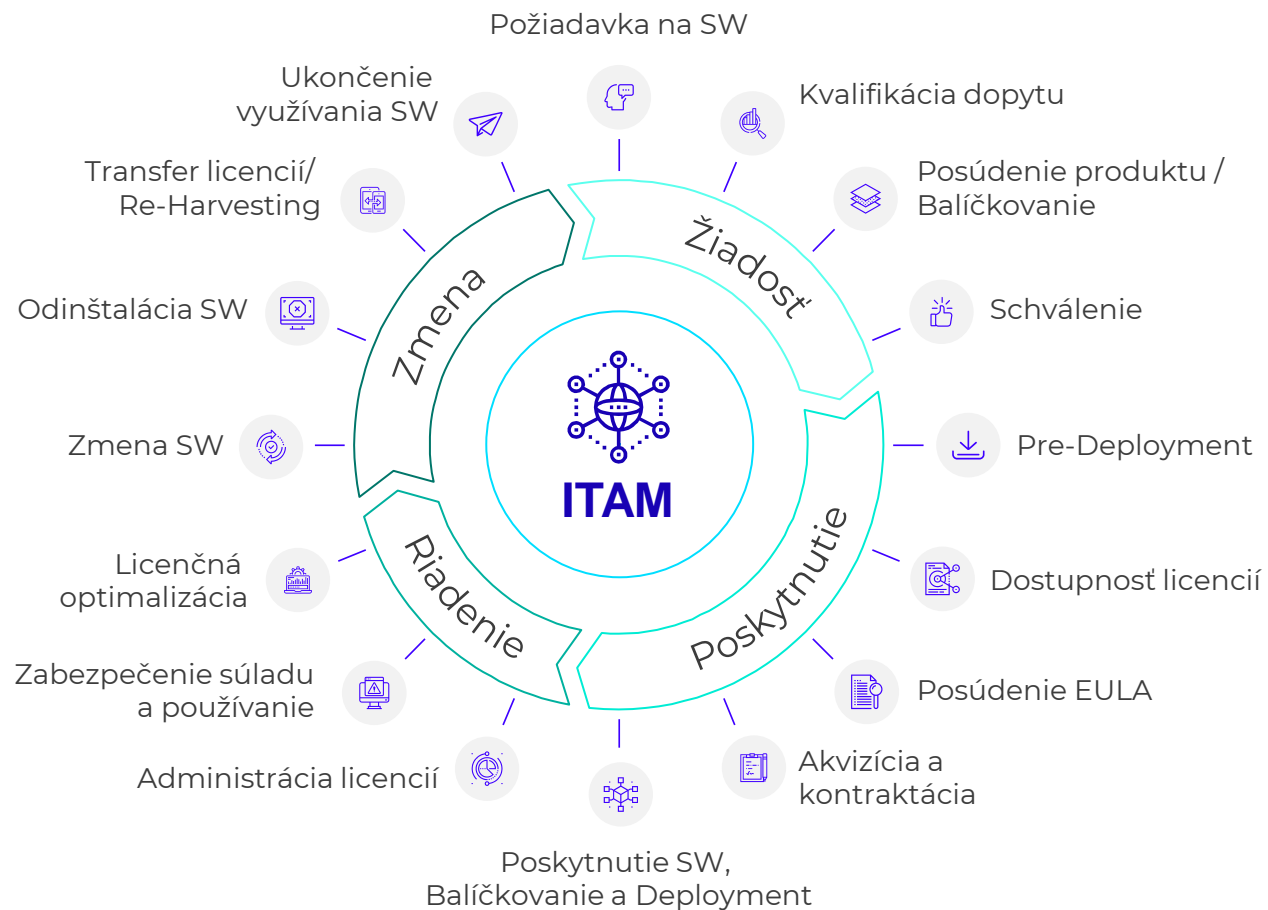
Požiadavka na SW

Ukončenie využívania SW

Kvalifikácia dopytu

Transfer licencií/ Re-Harvesting

Posúdenie produktu / Balíčkovanie

Žiadosť

Zmena

Odinštalácia SW

Schválenie

ITAM

Zmena SW

Pre-Deployment

Riadenie

Poskytnutie

Licenčná optimalizácia

Dostupnosť licencií

Zabezpečenie súladu a používanie

Posúdenie EULA

Administrácia licencií

Akvizícia a kontraktácia

Poskytnutie SW, Balíčkovanie a Deployment